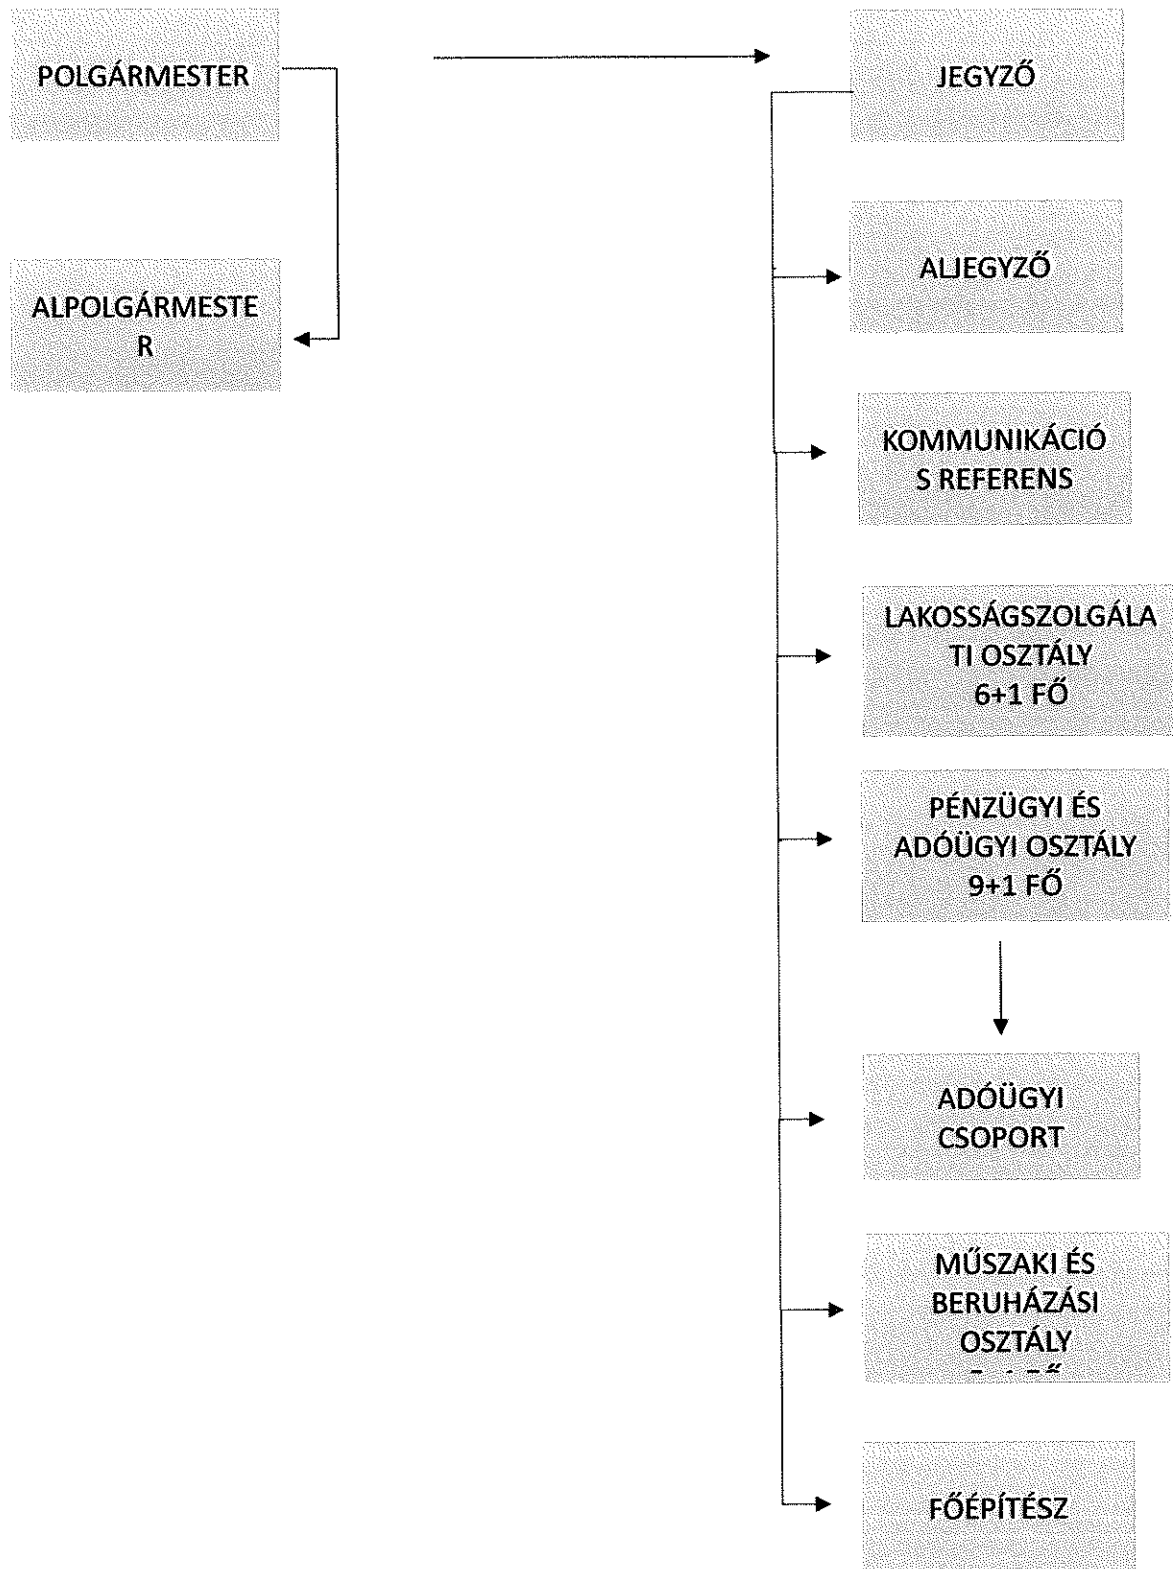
POLGÁRMESTER

ALPOLGÁRMESTER

JEGYZŐ

ALJEGYZŐ

KOMMUNIKÁCIÓS REFERENS

LAKOSSÁGSZOLGÁLATI OSZTÁLY
6+1 FŐ

PÉNZÜGYI ÉS ADÓÜGYI OSZTÁLY
9+1 FŐ

ADÓÜGYI CSOPORT

MŰSZAKI ÉS BERUHÁZÁSI OSZTÁLY
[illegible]

FŐÉPÍTÉSZ